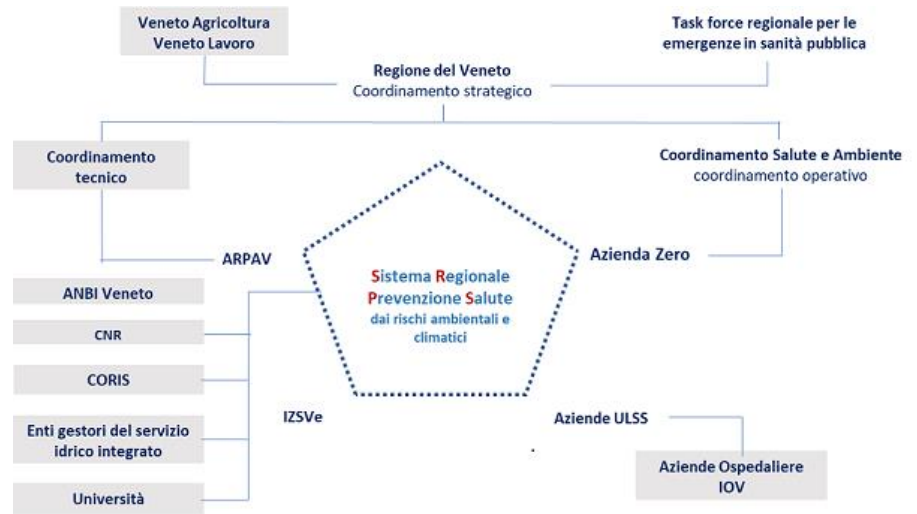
Veneto Agricoltura
Veneto Lavoro

Task force regionale per le emergenze in sanità pubblica

Regione del Veneto
Coordinamento strategico

Coordinamento tecnico

Coordinamento Salute e Ambiente
coordinamento operativo

ARPAV

Azienda Zero

Sistema Regionale Prevenzione Salute
dai rischi ambientali e climatici

ANBI Veneto

CNR

CORIS

Enti gestori del servizio idrico integrato

Università

IZSVe

Aziende ULSS

Aziende Ospedaliere
IOV